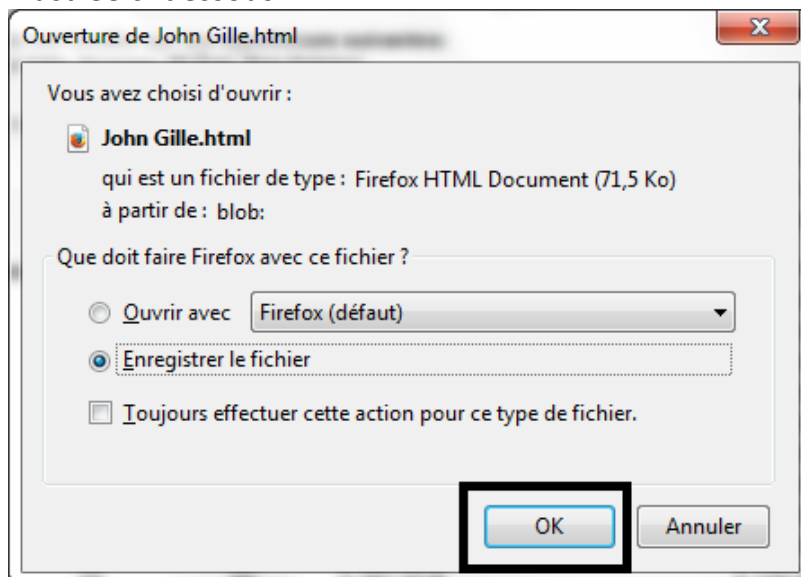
Ouverture de John Gille.html

Vous avez choisi d'ouvrir :

John Gille.html

qui est un fichier de type : Firefox HTML Document (71,5 Ko)

à partir de : blob:

Que doit faire Firefox avec ce fichier ?

Ouvrir avec Firefox (défaut)

Enregistrer le fichier

Toujours effectuer cette action pour ce type de fichier.

OK Annuler